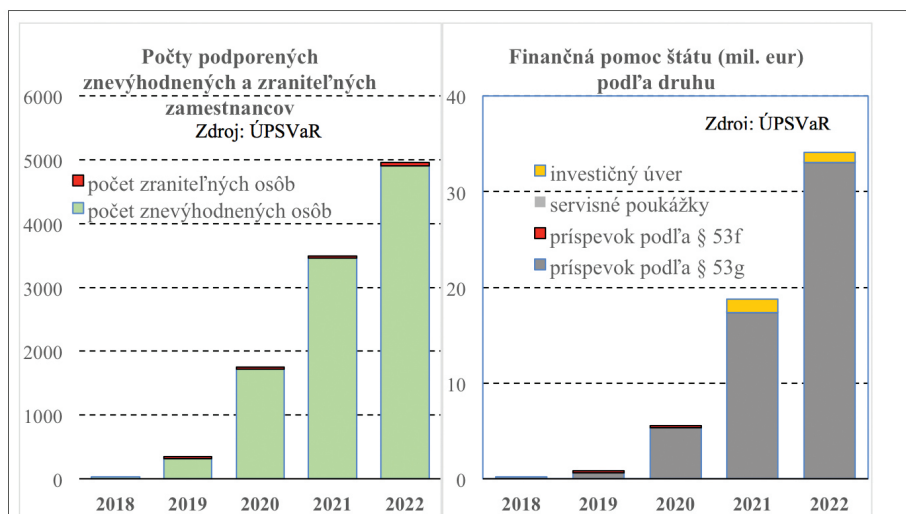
Počty podporených znevýhodnených a zraniteľných zamestnancov
Zdroj: ÚPSVaR

počet zraniteľných osôb
počet znevýhodnených osôb

6000
5000
4000
3000
2000
1000
0

2018 2019 2020 2021 2022

Finančná pomoc štátu (mil. eur) podľa druhu
Zdroj: ÚPSVaR

investičný úver
servisné poukážky
príspevok podľa § 53f
príspevok podľa § 53g

40
30
20
10
0

2018 2019 2020 2021 2022